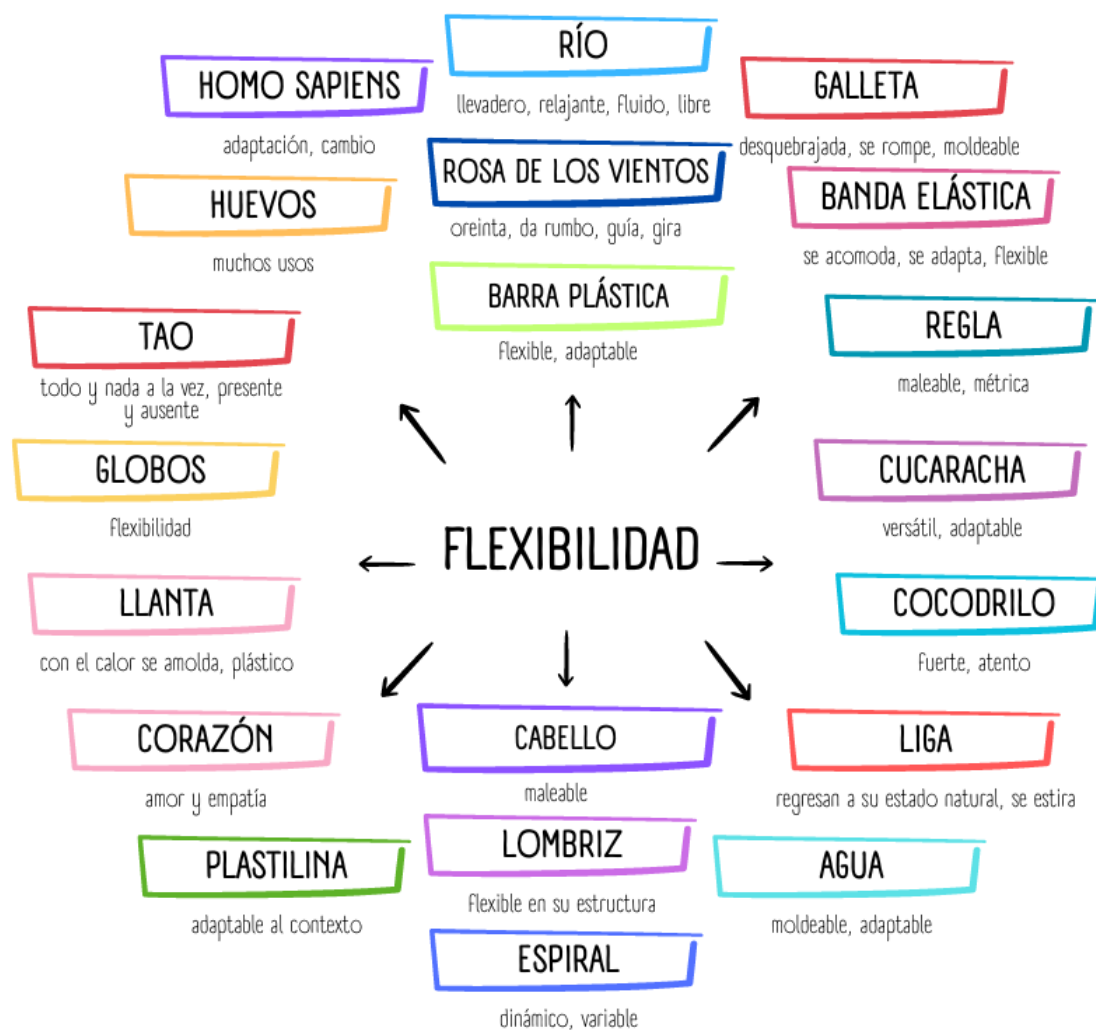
RÍO

llevadero, relajante, fluido, libre

HOMO SAPIENS

adaptación, cambio

GALLETA

desquebrajada, se rompe, moldeable

ROSA DE LOS VIENTOS

oreinta, da rumbo, guía, gira

HUEVOS

muchos usos

BANDA ELÁSTICA

se acomoda, se adapta, flexible

BARRA PLÁSTICA

flexible, adaptable

TAO

todo y nada a la vez, presente y ausente

REGLA

maleable, métrica

GLOBOS

flexibilidad

CUCARACHA

versátil, adaptable

FLEXIBILIDAD

LLANTA

con el calor se amolda, plástico

COCODRILO

fuerte, atento

CORAZÓN

amor y empatía

CABELLO

maleable

LIGA

regresan a su estado natural, se estira

PLASTILINA

adaptable al contexto

LOMBRIZ

flexible en su estructura

AGUA

moldeable, adaptable

ESPIRAL

dinámico, variable